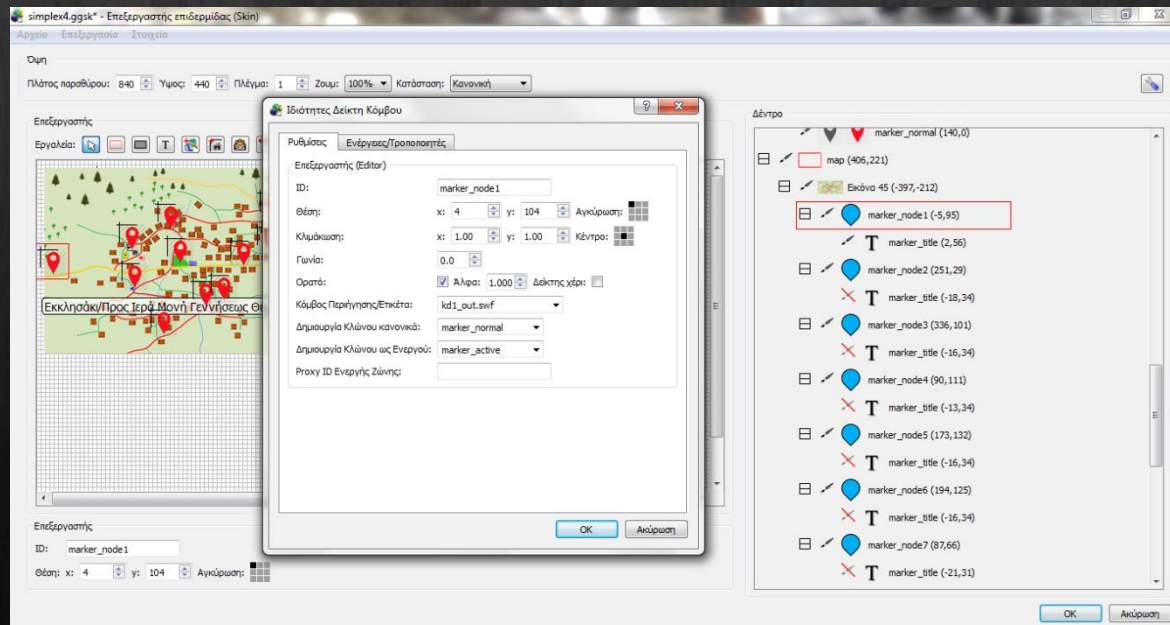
simplex4.ggsk* - Επεξεργαστής επιδερμίδας (Skin)

Αρχείο Επεξεργασία Στοιχεία

Όψη

Πλάτος παραθύρου: 840 Ύψος: 440 Πλέγμα: 1 Ζουμ: 100% Κατάσταση: Κανονική

Επεξεργαστής

Εργαλεία:

Εκκλησάκι/Προς Ιερά Μονή Γεννήσεως Θε

Επεξεργαστής

ID: marker_node1

Θέση: x: 4 y: 104 Αγκύρωση:

Ιδιότητες Δείκτη Κόμβου

Ρυθμίσεις | Ενέργειες/Τροποποιητές

Επεξεργαστής (Editor)

ID: marker_node1

Θέση: x: 4 y: 104 Αγκύρωση:

Κλιμάκωση: x: 1.00 y: 1.00 Κέντρο:

Γωνία: 0.0

Ορατό: Άλφα: 1.000 Δείκτης χέρι:

Κόμβος Περιήγησης/Ετικέτα: kd1_out.swf

Δημιουργία Κλώνου κανονικά: marker_normal

Δημιουργία Κλώνου ως Ενεργού: marker_active

Proxy ID Ενεργής Ζώνης:

OK Ακύρωση

Δέντρο

marker_normal (140,0)

map (406,221)

Εικόνα 45 (-397,-212)

marker_node1 (-5,95)

marker_title (2,56)

marker_node2 (251,29)

marker_title (-18,34)

marker_node3 (336,101)

marker_title (-16,34)

marker_node4 (90,111)

marker_title (-13,34)

marker_node5 (173,132)

marker_title (-16,34)

marker_node6 (194,125)

marker_title (-16,34)

marker_node7 (87,66)

marker_title (-21,31)

OK Ακύρωση